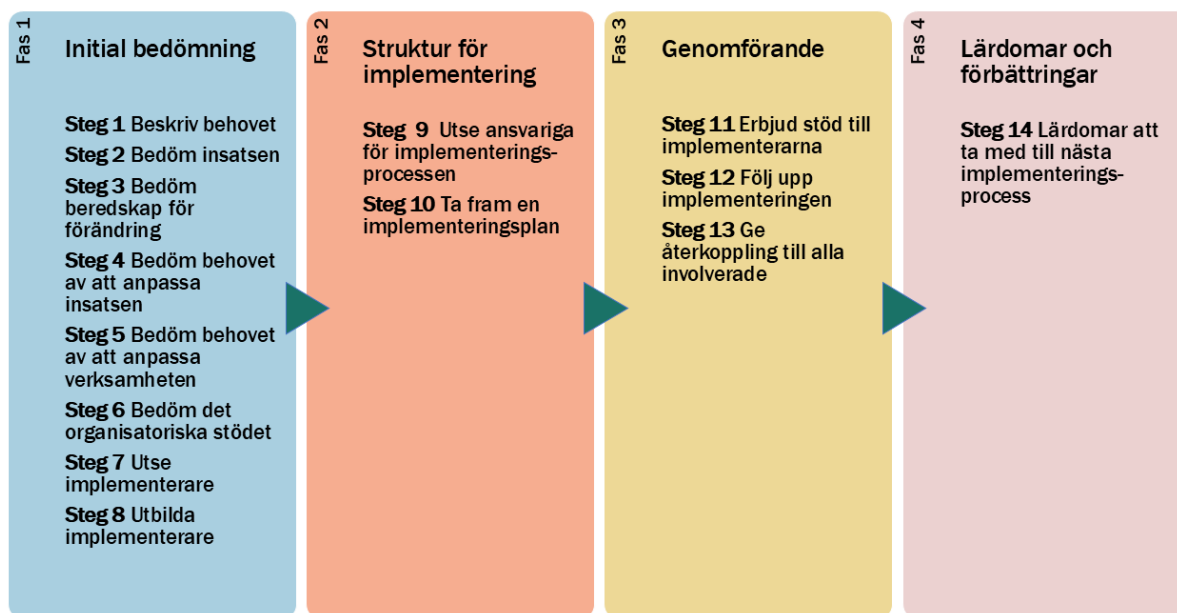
Fas 1

Initial bedömning

Steg 1 Beskriv behovet

Steg 2 Bedöm insatsen

Steg 3 Bedöm beredskap för förändring

Steg 4 Bedöm behovet av att anpassa insatsen

Steg 5 Bedöm behovet av att anpassa verksamheten

Steg 6 Bedöm det organisatoriska stödet

Steg 7 Utse implementerare

Steg 8 Utbilda implementerare

Fas 2

Struktur för implementering

Steg 9 Utse ansvariga för implementeringsprocessen

Steg 10 Ta fram en implementeringsplan

Fas 3

Genomförande

Steg 11 Erbjud stöd till implementerarna

Steg 12 Följ upp implementeringen

Steg 13 Ge återkoppling till alla involverade

Fas 4

Lärdomar och förbättringar

Steg 14 Lärdomar att ta med till nästa implementeringsprocess